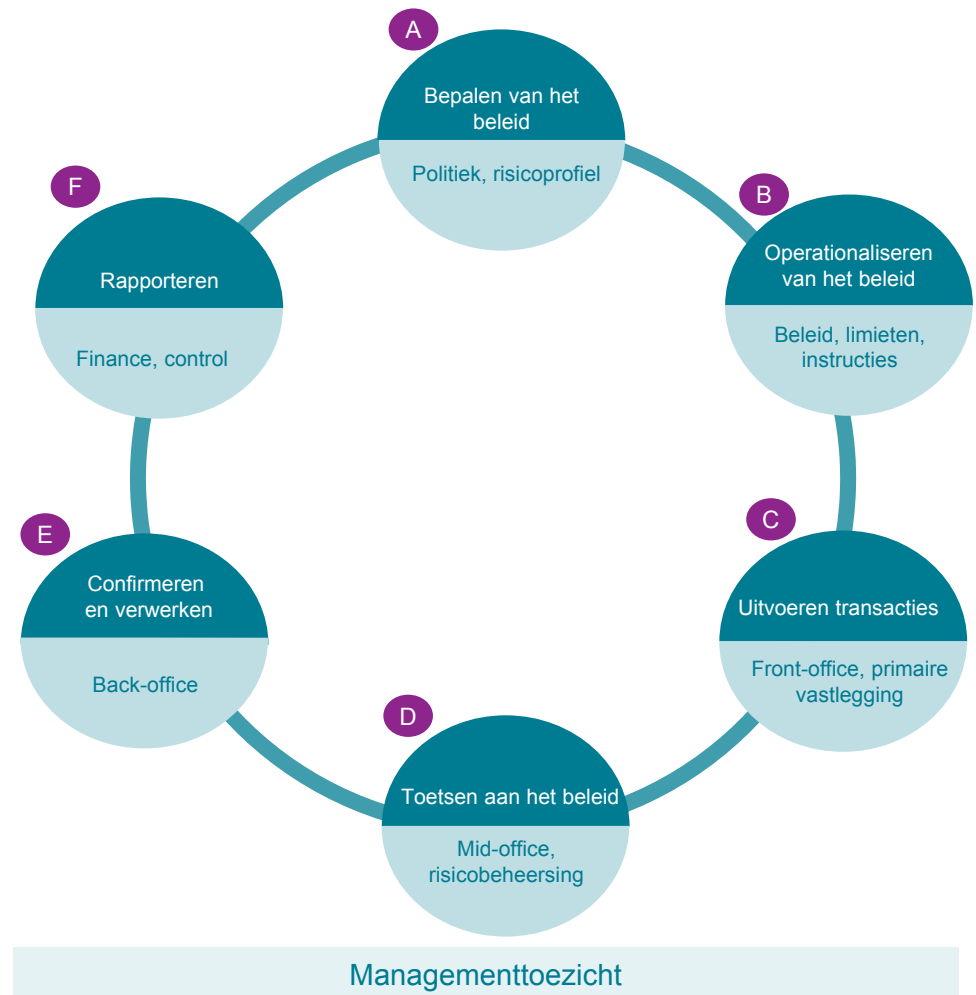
A

Bepalen van het beleid

Politiek, risicoprofiel

B

Operationaliseren van het beleid

Beleid, limieten, instructies

C

Uitvoeren transacties

Front-office, primaire vastlegging

D

Toetsen aan het beleid

Mid-office, risicobeheersing

E

Confirmeren en verwerken

Back-office

F

Rapporteren

Finance, control

Managementtoezicht